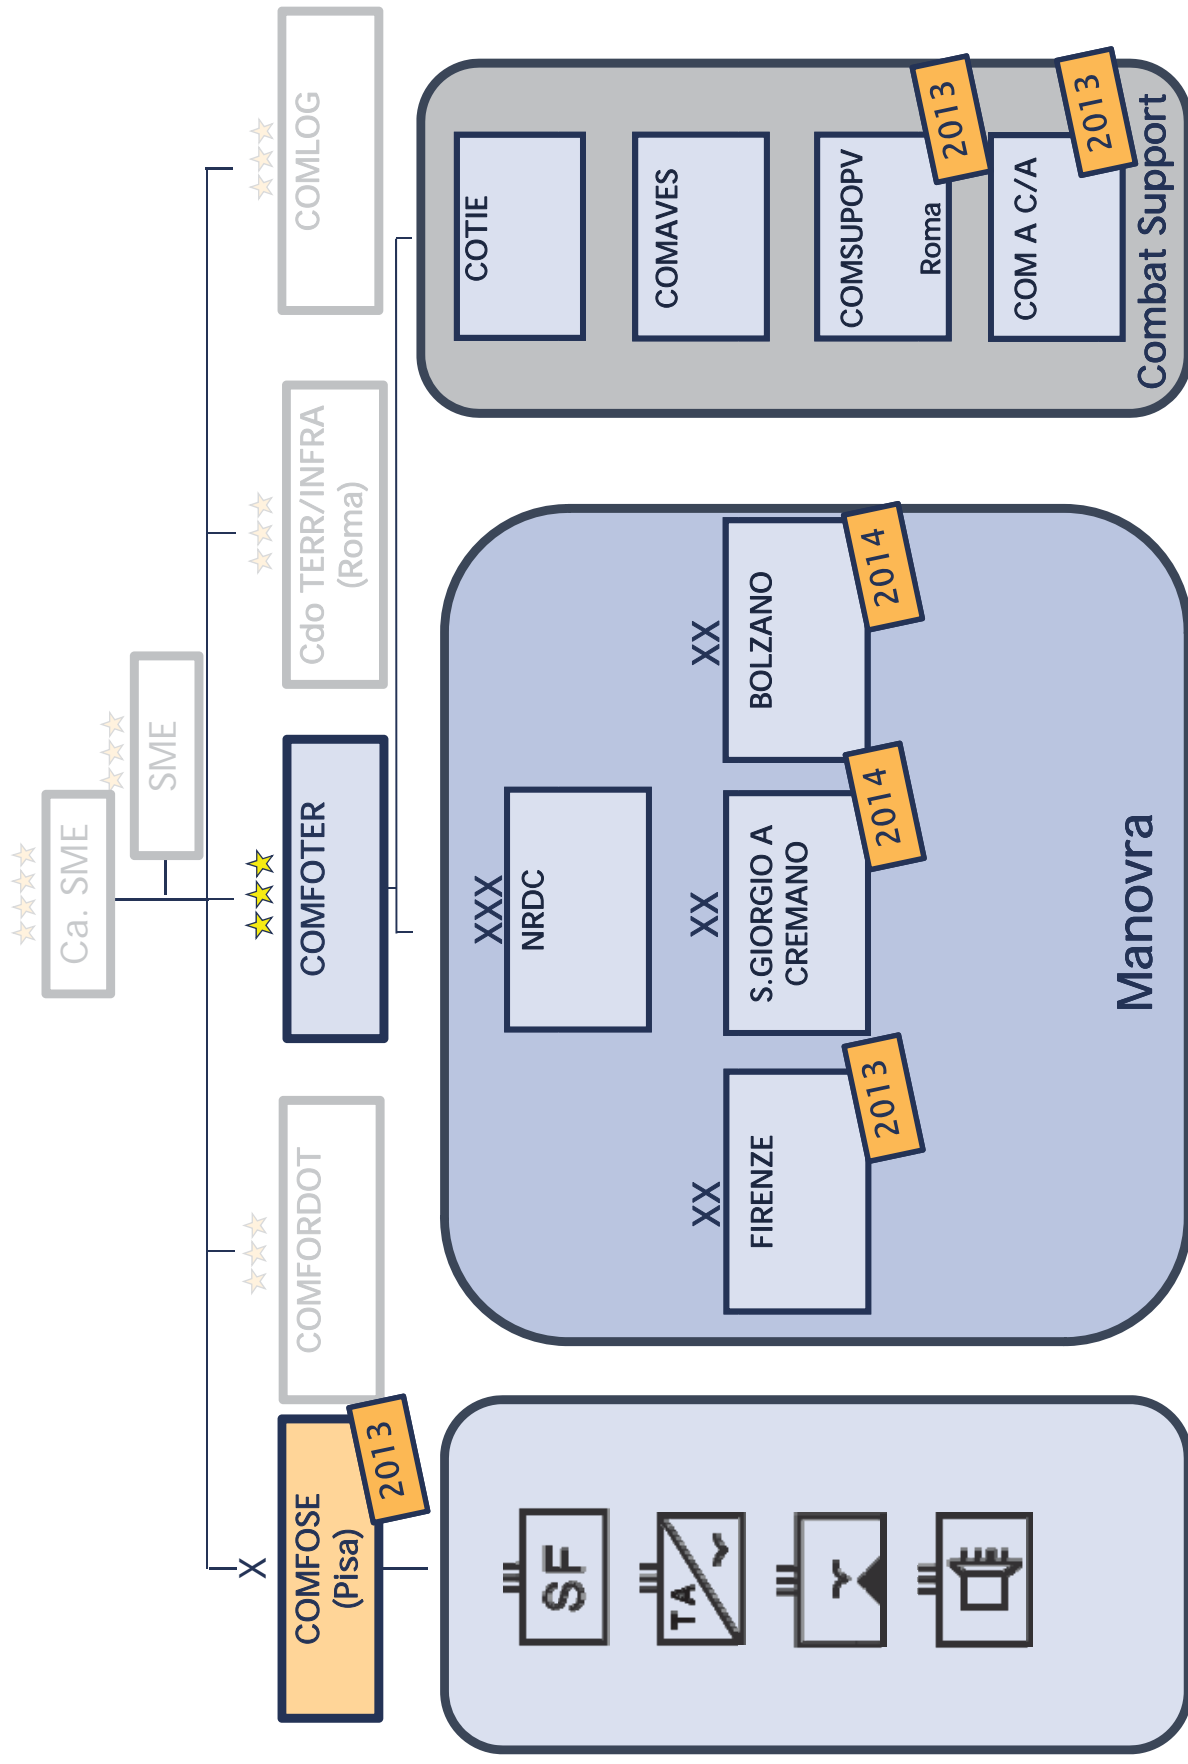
Ca. SME

SME

COMFOSE (Pisa)
2013
X

COMFORDOT

COMFOTER

Cdo TERR/INFRA (Roma)

COMLOG

SF

TA

XX
FIRENZE
2013

XX
S.GIORGIO A CREMANO
2014

XX
BOLZANO
2014

XXX
NRDC

Manovra

COTIE

COMAVES

COMSUPOPV
Roma
2013

COM A C/A
2013

Combat Support